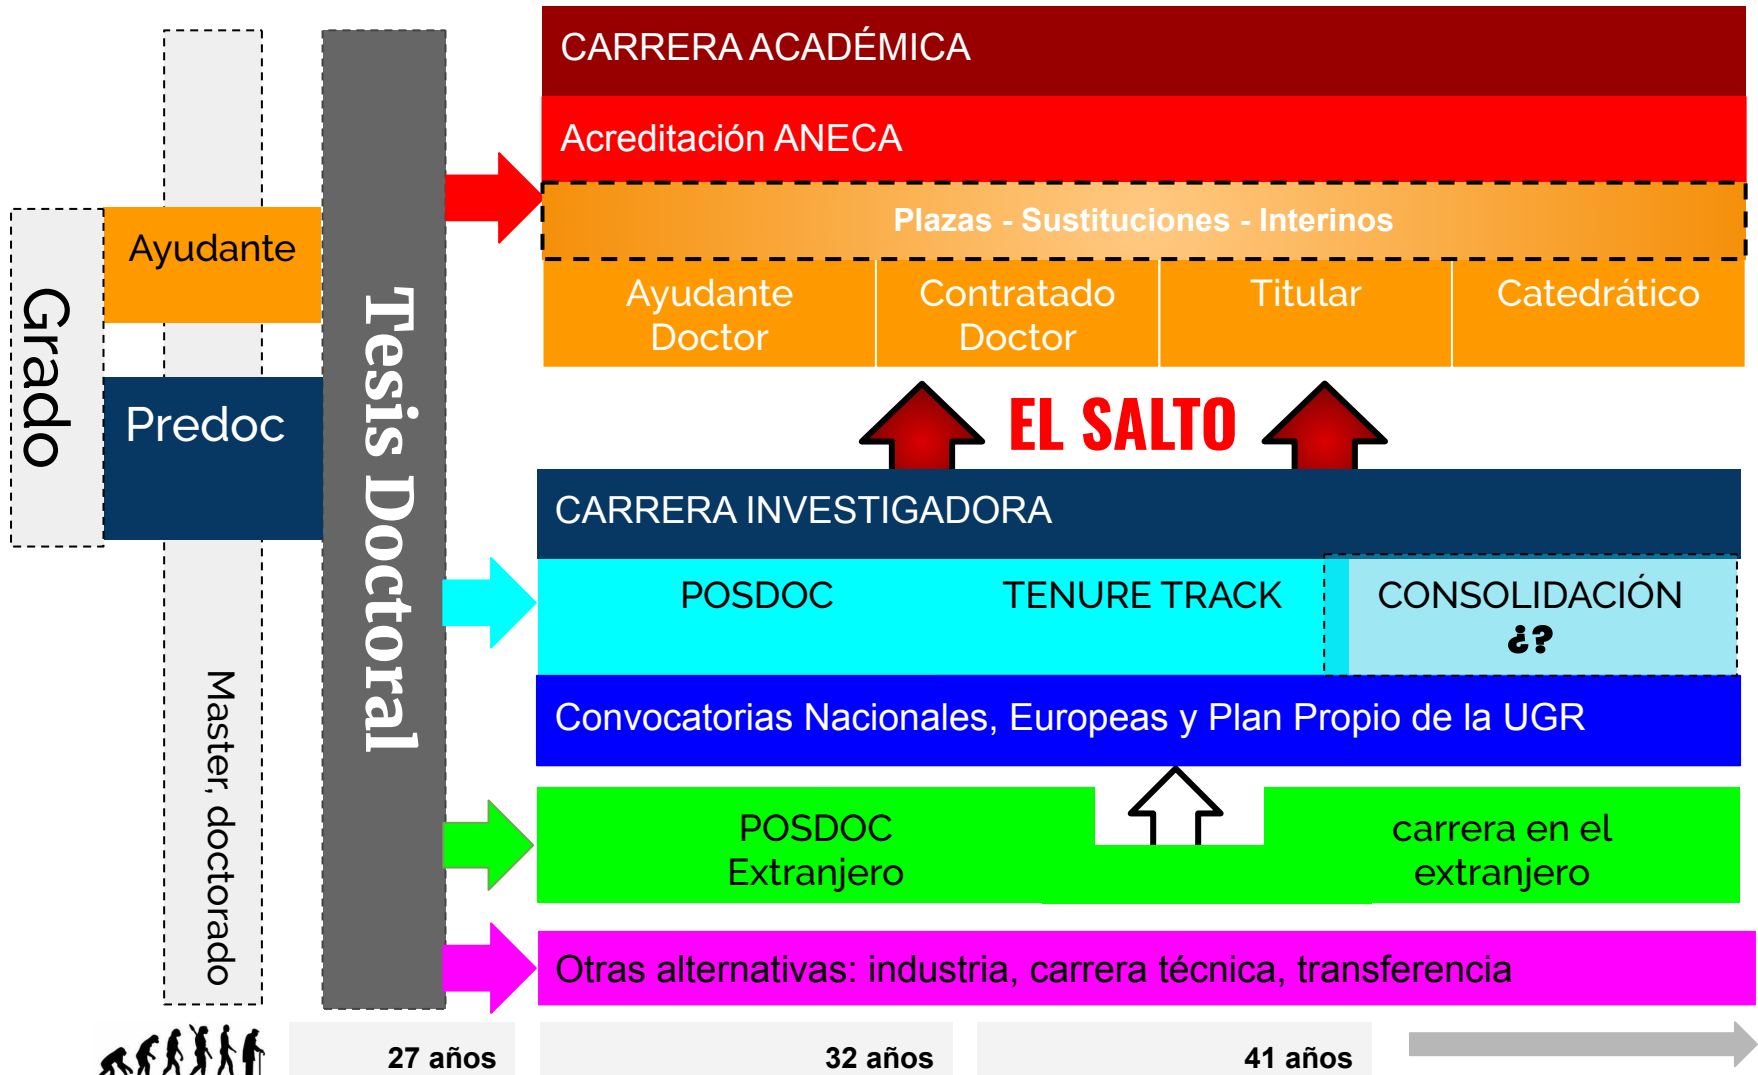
Grado

Ayudante

Predoc

Master, doctorado

Tesis Doctoral

CARRERA ACADÉMICA

Acreditación ANECA

Plazas - Sustituciones - Interinos

Ayudante Doctor

Contratado Doctor

Titular

Catedrático

EL SALTO

CARRERA INVESTIGADORA

POSDOC

TENURE TRACK

CONSOLIDACIÓN ¿?

Convocatorias Nacionales, Europeas y Plan Propio de la UGR

POSDOC Extranjero

carrera en el extranjero

Otras alternativas: industria, carrera técnica, transferencia

27 años

32 años

41 años